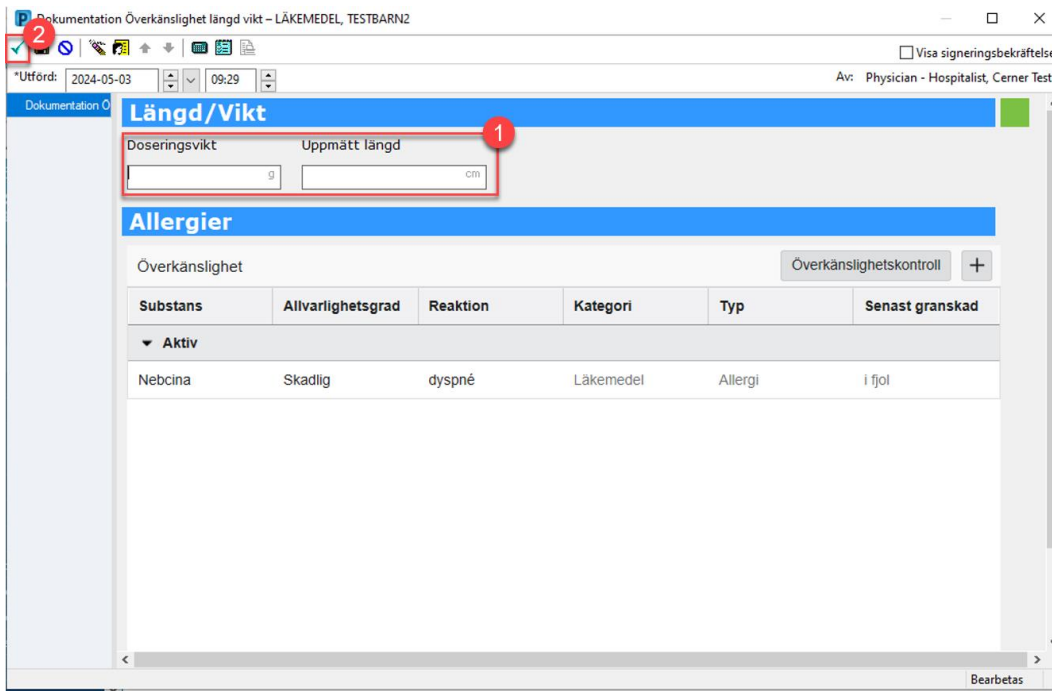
P Dokumentation Överkänslighet längd vikt – LÄKEMEDEL, TESTBARN2

2

Visa signeringsbekräftelse

*Utförd: 2024-05-03 09:29

Av: Physician - Hospitalist, Cerner Test

Dokumentation Ö

Längd/Vikt

1

Doseringsvikt g

Uppmätt längd cm

Allergier

Överkänslighet

Överkänslighetskontroll +

| Substans | Allvarlighetsgrad | Reaktion | Kategori | Typ | Senast granskad |
|---|---|---|---|---|---|
| ▾ Aktiv | | | | | |
| Nebcina | Skadlig | dyspné | Läkemedel | Allergi | i fjol |

Bearbetas